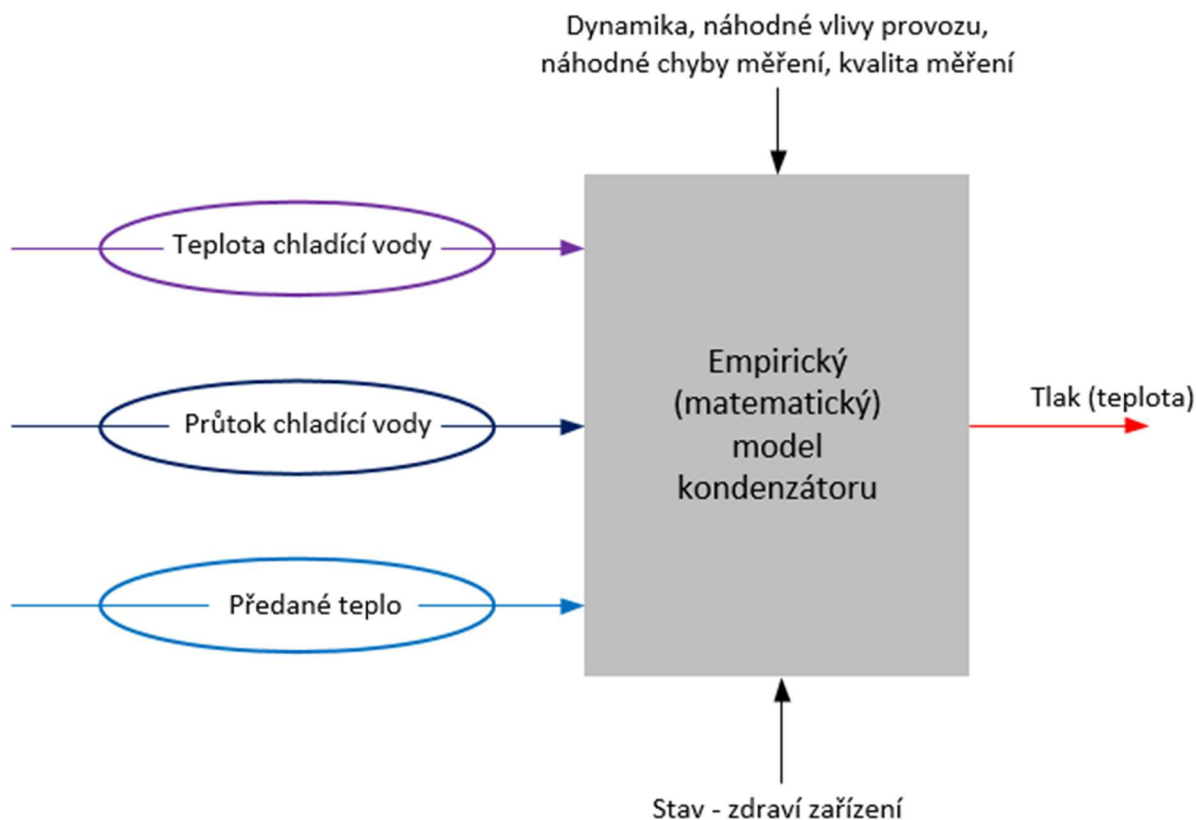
Dynamika, náhodné vlivy provozu, náhodné chyby měření, kvalita měření

Teplota chladící vody

Průtok chladící vody

Předané teplo

Empirický (matematický) model kondenzátoru

Tlak (teplota)

Stav - zdraví zařízení